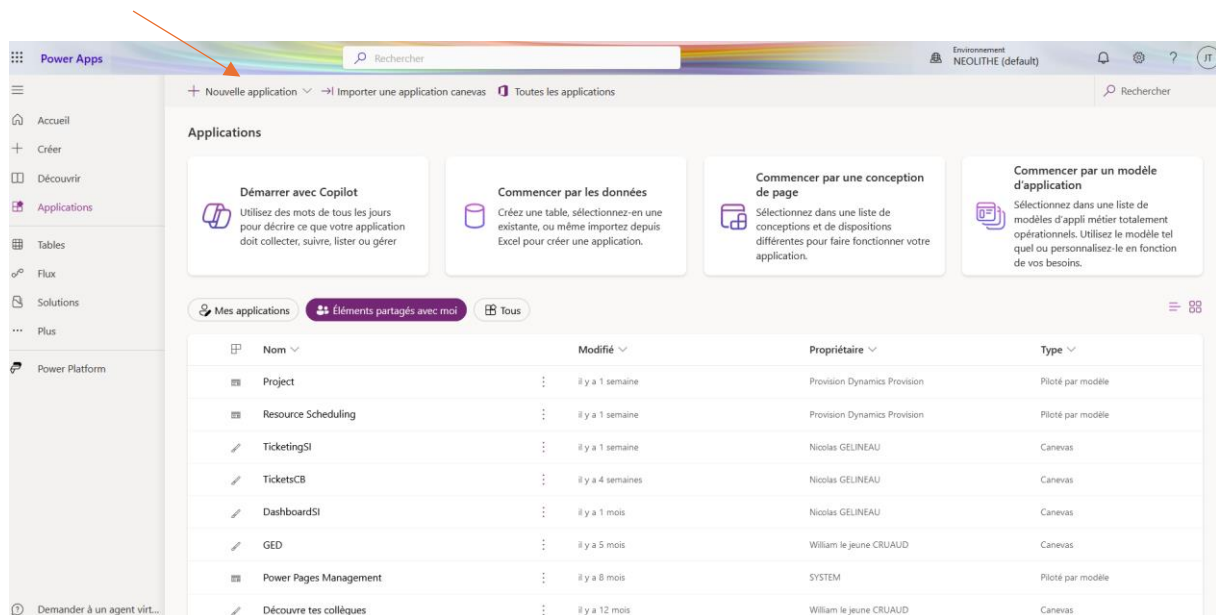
Power Apps

Rechercher

Environnement
NEOLITHE (default)

JT

+ Nouvelle application → Importer une application canevas Toutes les applications

Rechercher

Accueil
Créer
Découvrir
Applications
Tables
Flux
Solutions
Plus
Power Platform

Applications

Démarrer avec Copilot
Utilisez des mots de tous les jours pour décrire ce que votre application doit collecter, suivre, lister ou gérer

Commencer par les données
Créez une table, sélectionnez-en une existante, ou même importez depuis Excel pour créer une application.

Commencer par une conception de page
Sélectionnez dans une liste de conceptions et de dispositions différentes pour faire fonctionner votre application.

Commencer par un modèle d'application
Sélectionnez dans une liste de modèles d'appli métier totalement opérationnels. Utilisez le modèle tel quel ou personnalisez-le en fonction de vos besoins.

Mes applications
Éléments partagés avec moi
Tous

| Nom | Modifié | Propriétaire | Type |
|---|---|---|---|
| Project | il y a 1 semaine | Provision Dynamics Provision | Piloté par modèle |
| Resource Scheduling | il y a 1 semaine | Provision Dynamics Provision | Piloté par modèle |
| TicketingSI | il y a 1 semaine | Nicolas GELINEAU | Canevas |
| TicketsCB | il y a 4 semaines | Nicolas GELINEAU | Canevas |
| DashboardSI | il y a 1 mois | Nicolas GELINEAU | Canevas |
| GED | il y a 5 mois | William le jeune CRUAUD | Canevas |
| Power Pages Management | il y a 8 mois | SYSTEM | Piloté par modèle |
| Découvre tes collègues | il y a 12 mois | William le jeune CRUAUD | Canevas |

Demander à un agent virt...